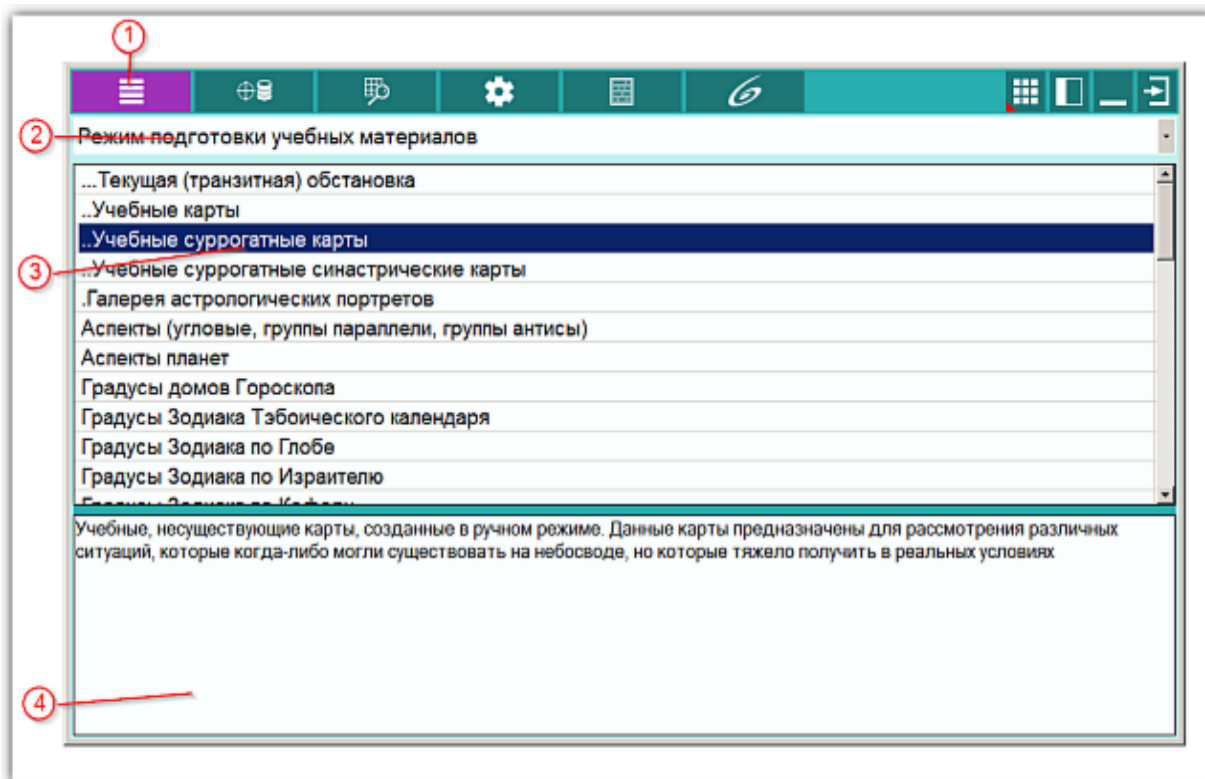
1

2 Режим подготовки учебных материалов

...Текущая (транзитная) обстановка
..Учебные карты
..Учебные суррогатные карты
..Учебные суррогатные синастрические карты
.Галерея астрологических портретов
Аспекты (угловые, группы параллели, группы антисы)
Аспекты планет
Градусы домов Гороскопа
Градусы Зодиака Тэбоического календаря
Градусы Зодиака по Глобе
Градусы Зодиака по Израителю
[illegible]

3

Учебные, несуществующие карты, созданные в ручном режиме. Данные карты предназначены для рассмотрения различных ситуаций, которые когда-либо могли существовать на небосводе, но которые тяжело получить в реальных условиях

4